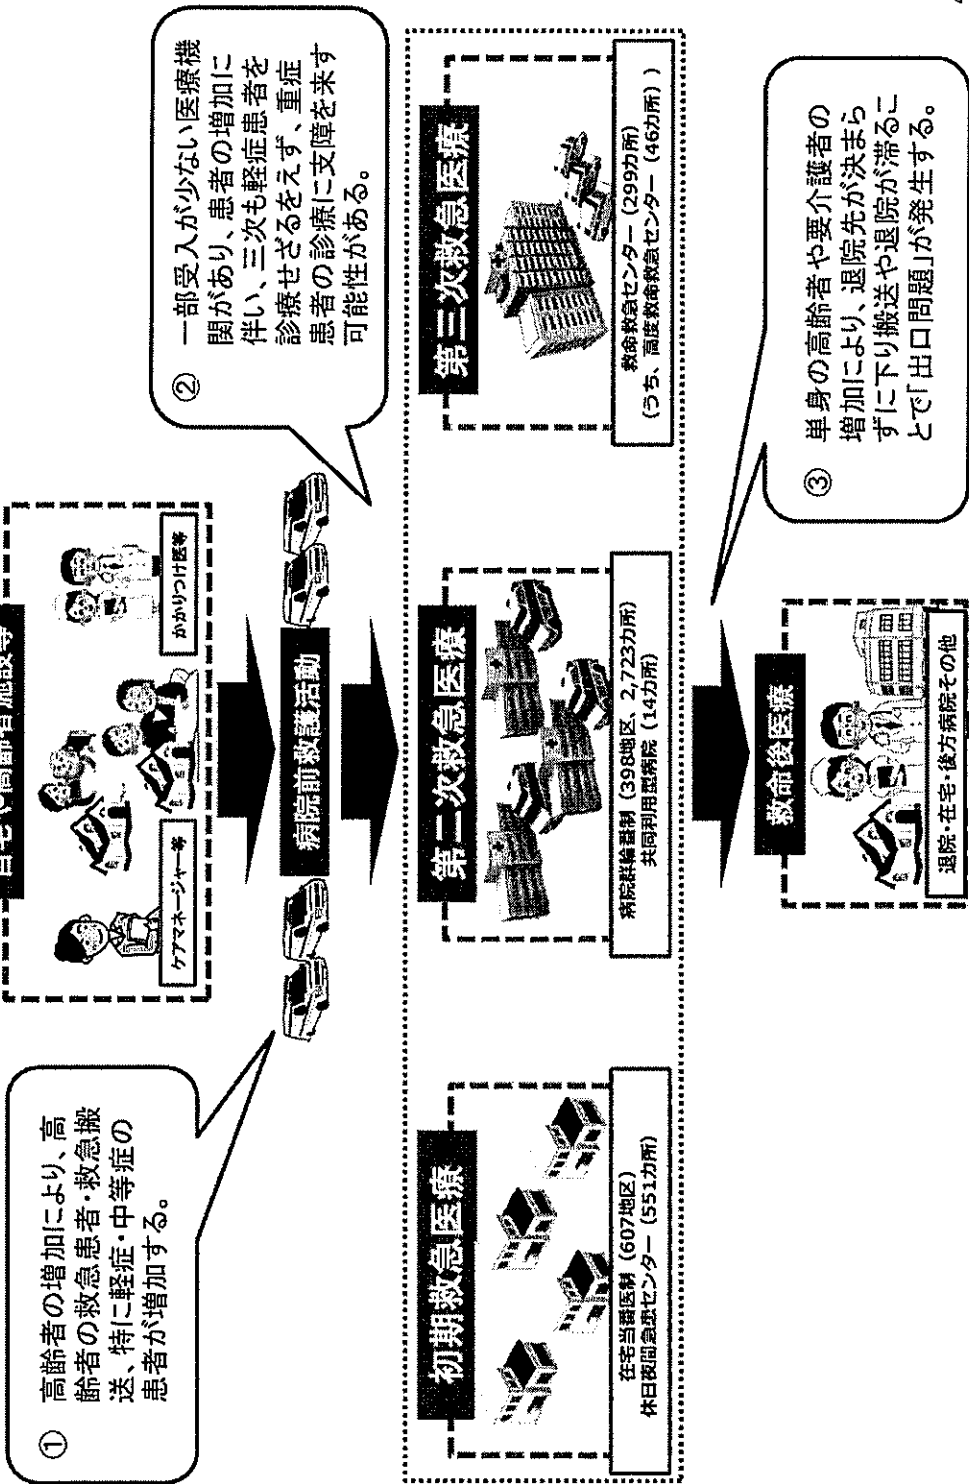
① 高齢者の増加により、高齢者の救急患者・救急搬送、特に軽症・中等症の患者が増加する。

自宅・高齢者施設等

ケアマネージャー等

かかりつけ医等

病院前救護活動

② 一部受入が少ない医療機関があり、患者の増加に伴い、三次も軽症患者を診療せざるをえず、重症患者の診療に支障を来す可能性がある。

初期救急医療

在宅当番医制（607地区）
休日夜間急患センター（551カ所）

第二次救急医療

病院群輪番制（398地区、2,723カ所）
共同利用型病院（14カ所）

第三次救急医療

救命救急センター（299カ所）
（うち、高度救命救急センター（46カ所））

救命後医療

退院・在宅・後方病院その他

③ 単身の高齢者や要介護者の増加により、退院先が決まらずに下り搬送や退院が滞ることで「出口問題」が発生する。